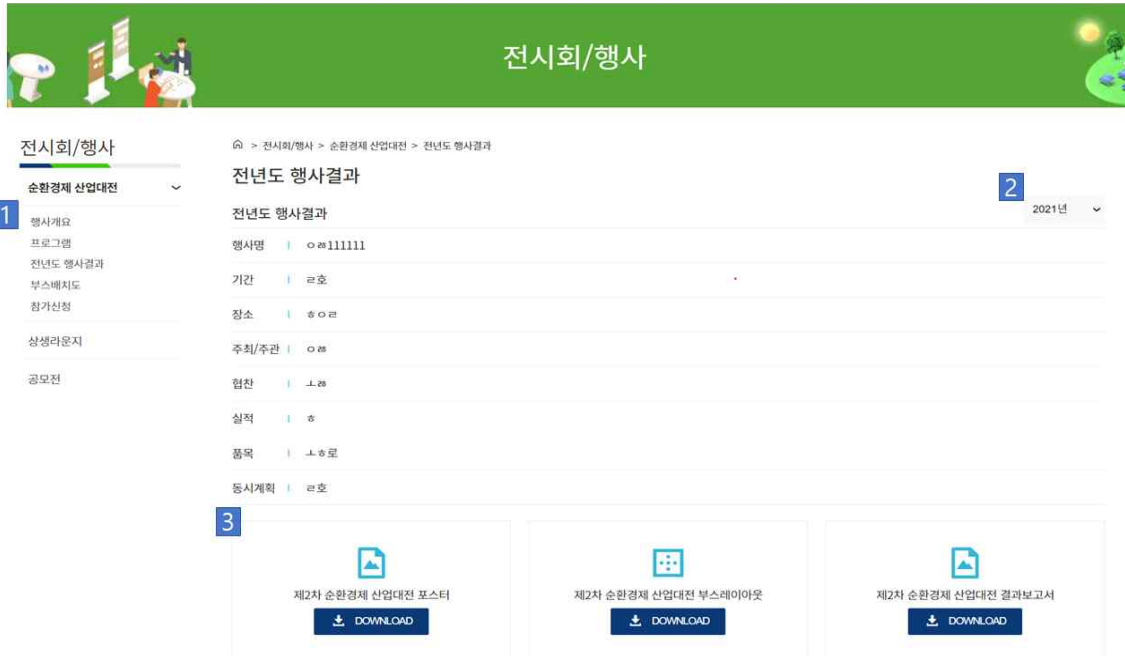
전시회/행사

전시회/행사

순환경제 산업대전

1

행사개요
프로그램
전년도 행사결과
부스배치도
참가신청

상생라운지

공모전

> 전시회/행사 > 순환경제 산업대전 > 전년도 행사결과

전년도 행사결과

2

2021년

전년도 행사결과

| 행사명 | ㅇㅎ111111 |
|---|---|
| 기간 | ㄹ호 |
| 장소 | ㅎㅇㄹ |
| 주최/주관 | ㅇㅎ |
| 협찬 | ㅗㅎ |
| 실적 | ㅎ |
| 품목 | ㅗㅎ로 |
| 동시계획 | ㄹ호 |

3

제2차 순환경제 산업대전 포스터
DOWNLOAD

제2차 순환경제 산업대전 부스레이아웃
DOWNLOAD

제2차 순환경제 산업대전 결과보고서
DOWNLOAD